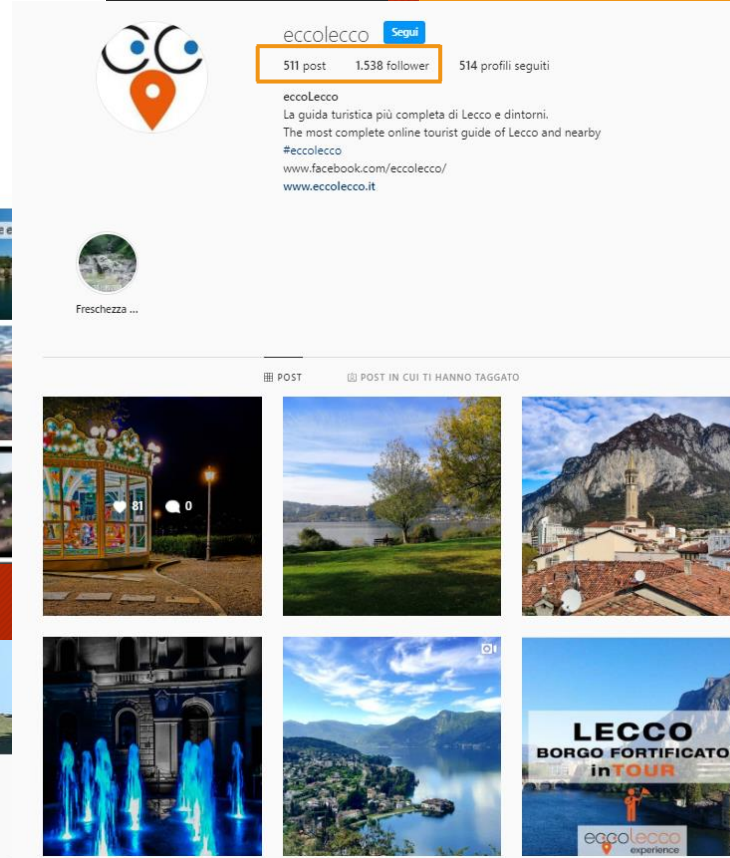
eccolecco Segui

511 post 1.538 follower 514 profili seguiti

eccoLecco
La guida turistica più completa di Lecco e dintorni.
The most complete online tourist guide of Lecco and nearby
#eccolecco
www.facebook.com/eccolecco/
www.eccolecco.it

Freschezza ...

POST POST IN CUI TI HANNO TAGGATO

81 0

LECCO
BORGO FORTIFICATO
inTOUR
eccolecco
experience